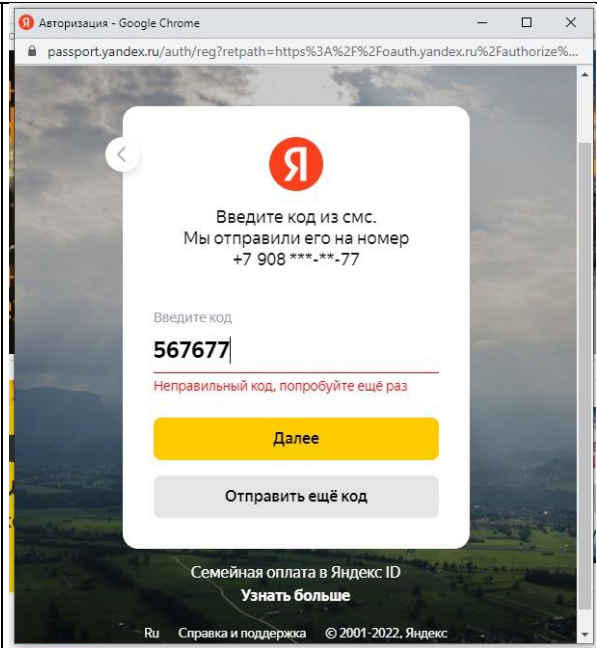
Я Авторизация - Google Chrome

passport.yandex.ru/auth/reg?retpath=https%3A%2F%2Foauth.yandex.ru%2Fauthorize%...

Я

Введите код из смс.
Мы отправили его на номер
+7 908 ***-**-77

Введите код

567677

Неправильный код, попробуйте ещё раз

Далее

Отправить ещё код

Семейная оплата в Яндекс ID
Узнать больше

Ru Справка и поддержка © 2001-2022, Яндекс